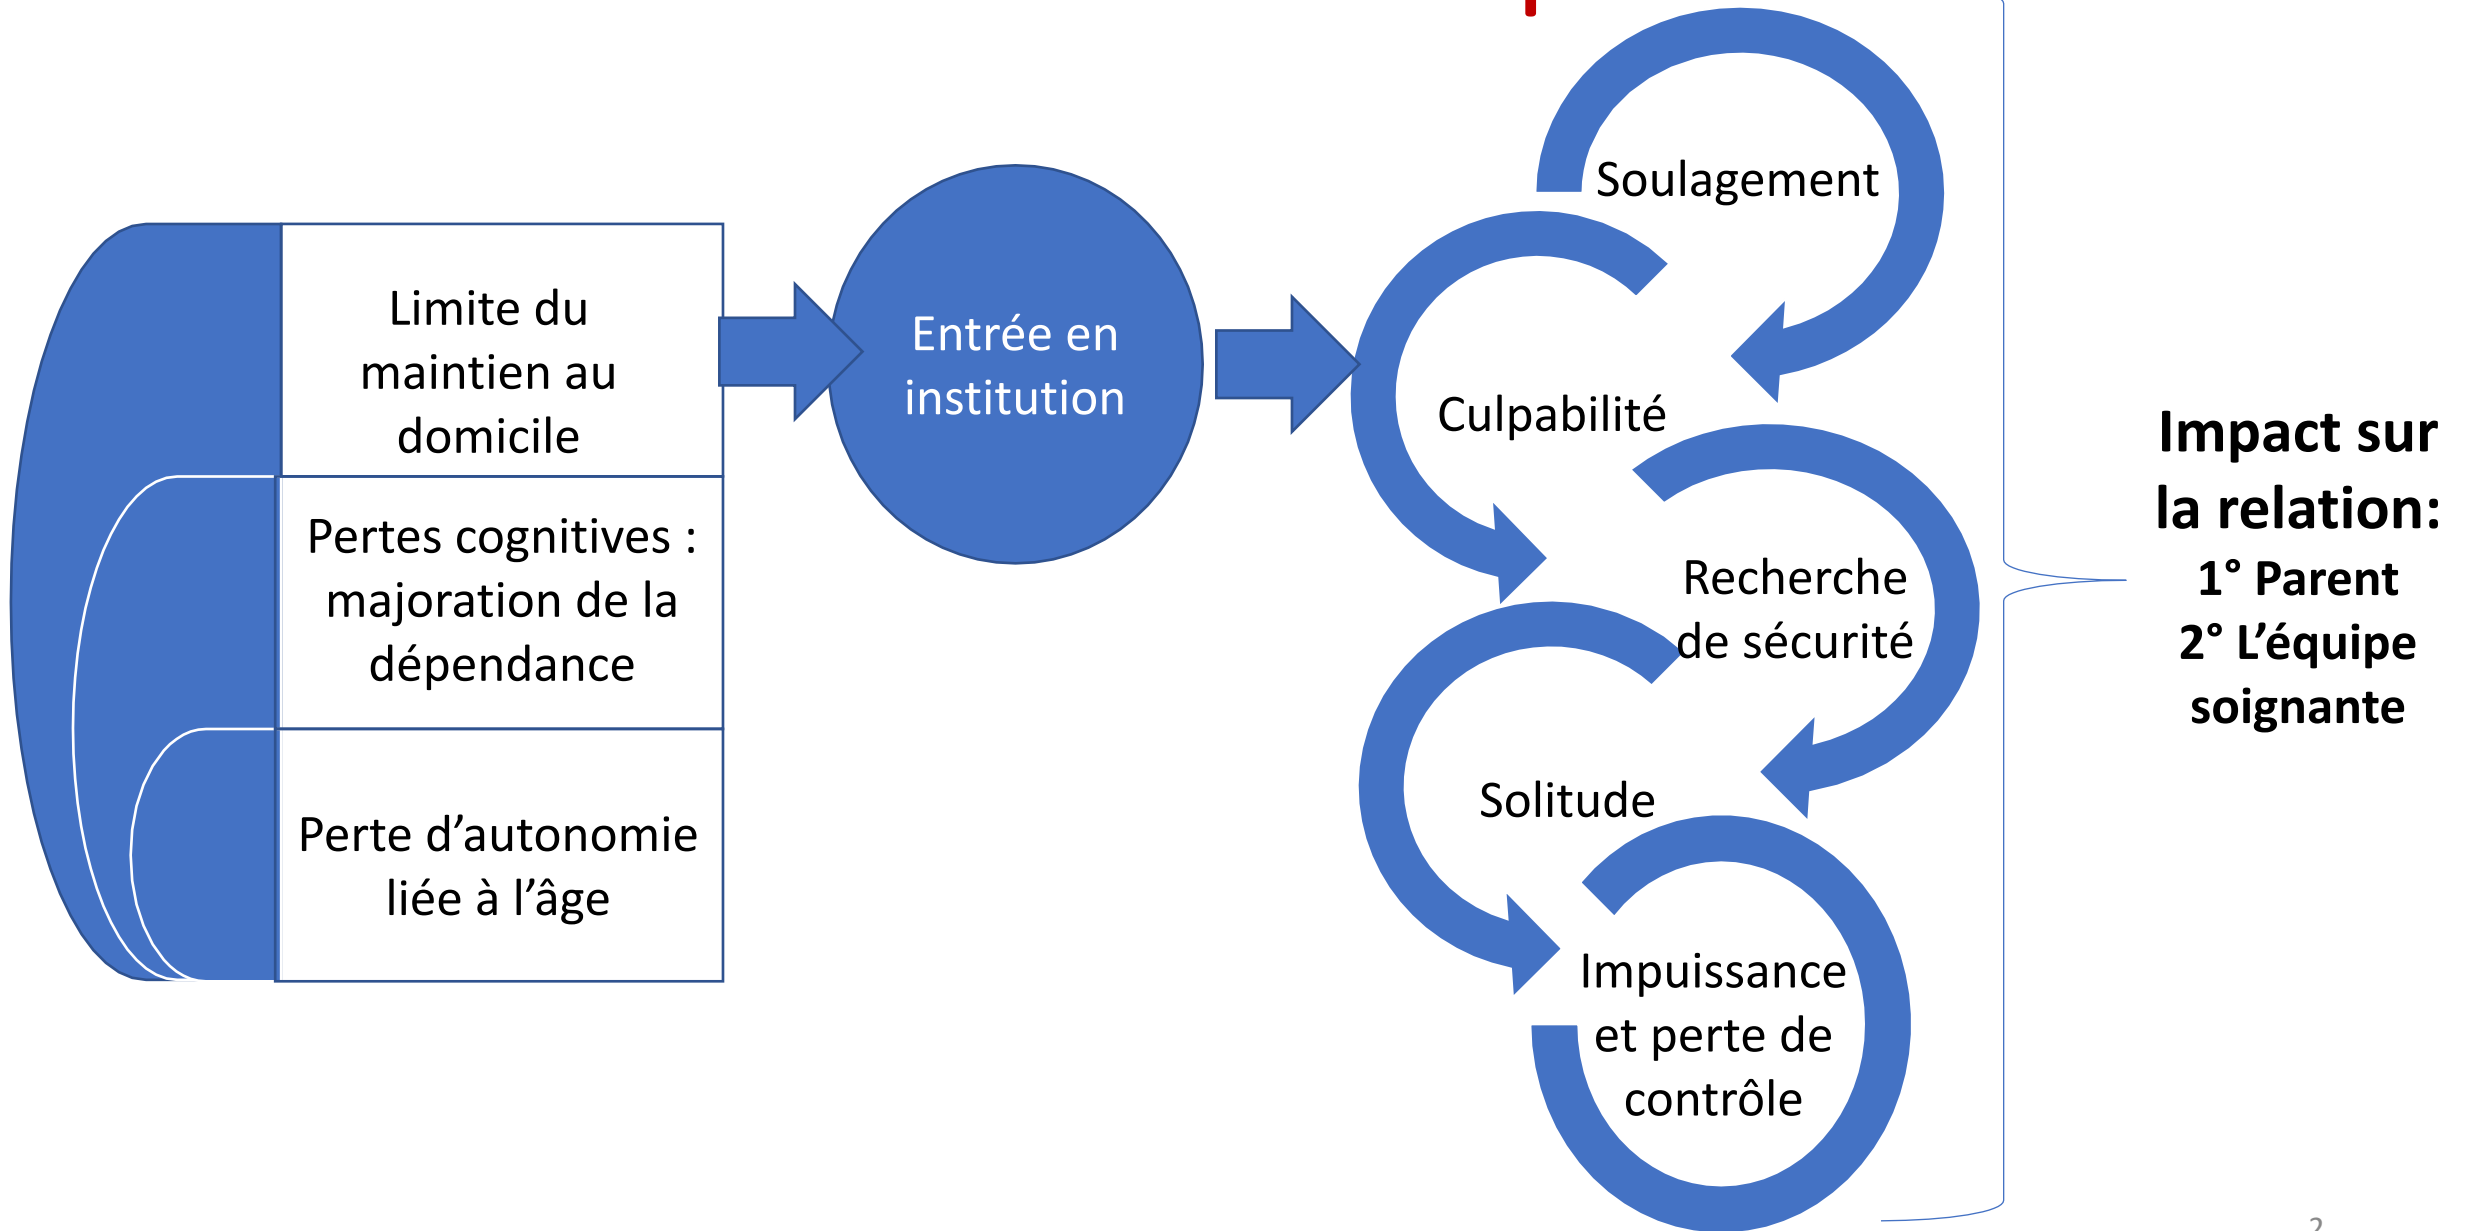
Limite du maintien au domicile

Pertes cognitives : majoration de la dépendance

Perte d’autonomie liée à l’âge

Entrée en institution

Soulagement

Culpabilité

Recherche de sécurité

Solitude

Impuissance et perte de contrôle

Impact sur la relation:
1° Parent
2° L’équipe soignante

2